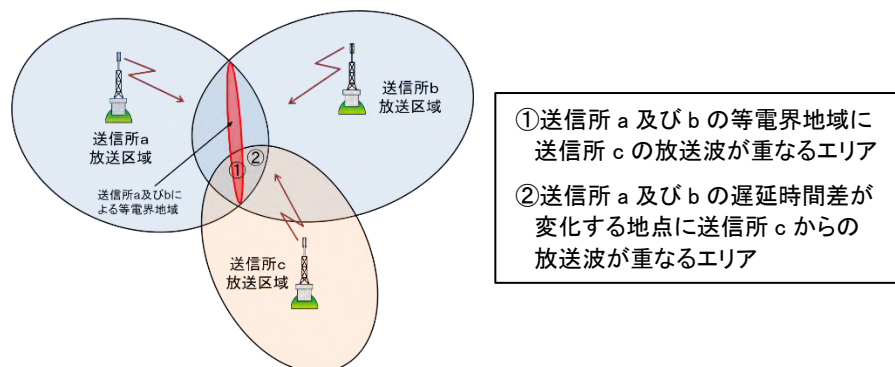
送信所a
放送区域

送信所b
放送区域

送信所a及びbによる等電界地域

①

②

送信所c
放送区域

①送信所ａ及びｂの等電界地域に送信所ｃの放送波が重なるエリア

②送信所ａ及びｂの遅延時間差が変化する地点に送信所ｃからの放送波が重なるエリア